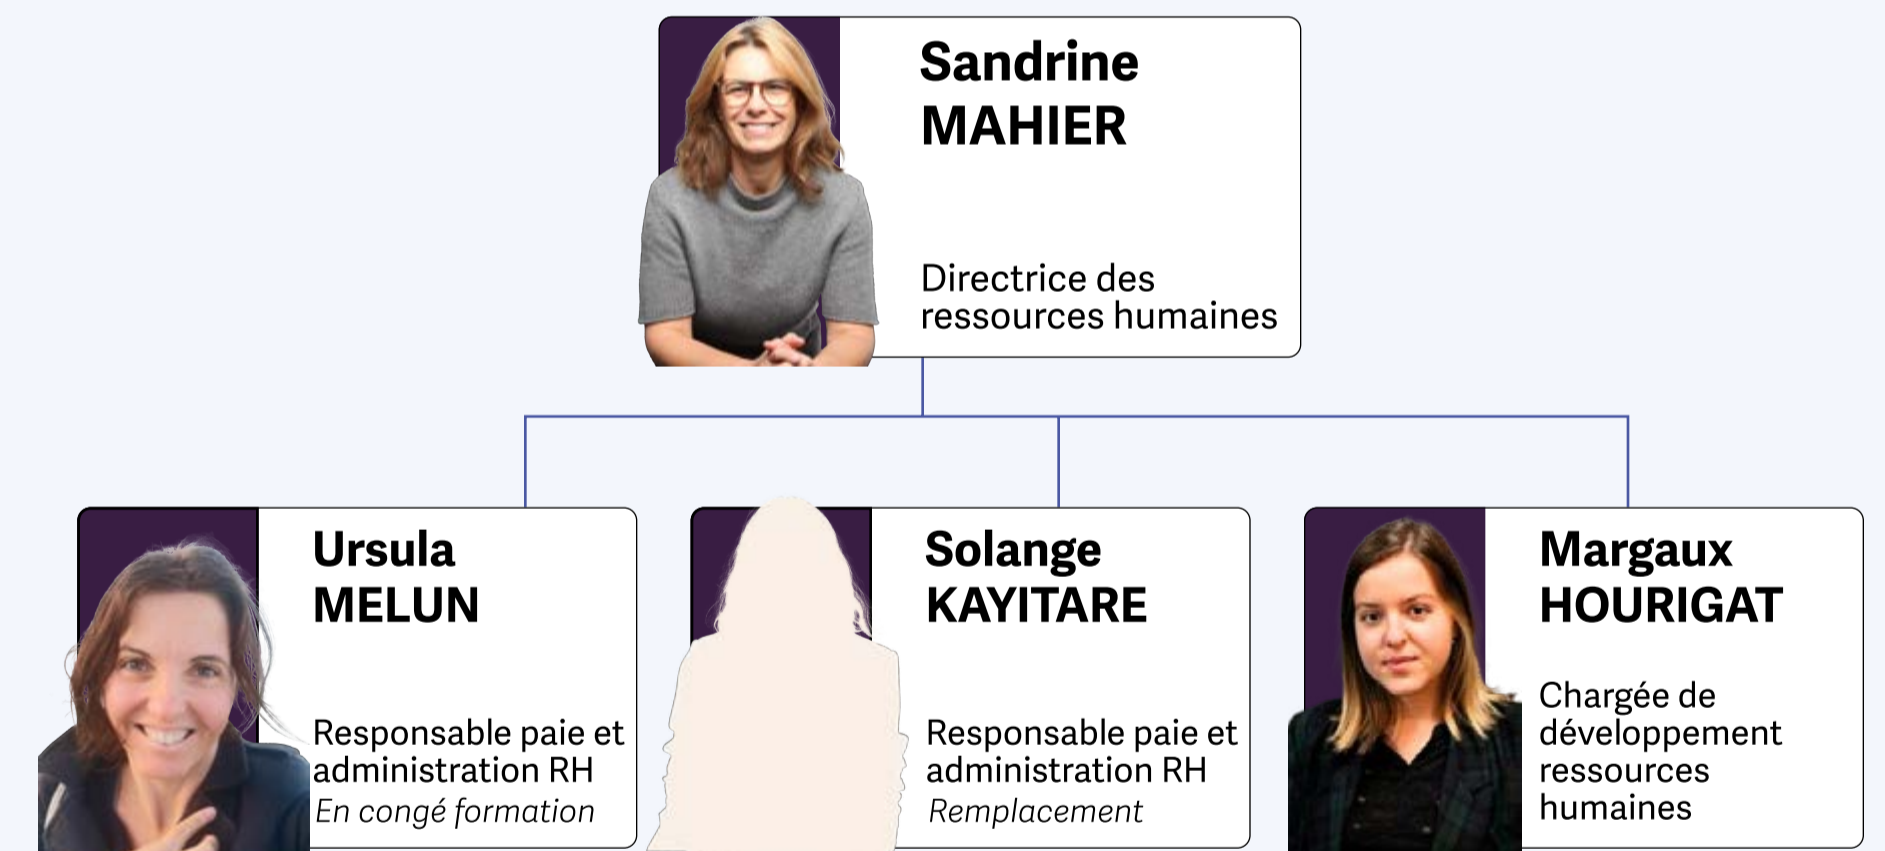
Sandrine MAHIER

Directrice des ressources humaines

Ursula MELUN

Responsable paie et administration RH
*En congé formation*

Solange KAYITARE

Responsable paie et administration RH
*Remplacement*

Margaux HOURIGAT

Chargée de développement ressources humaines